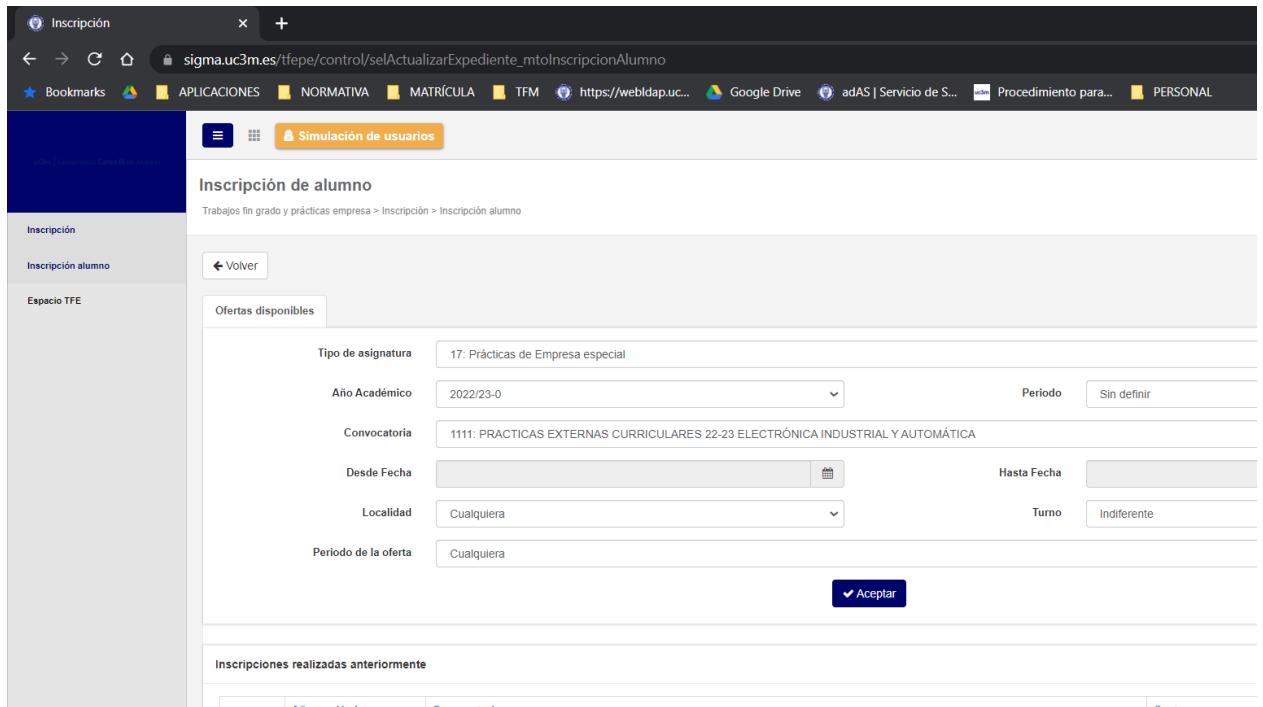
Inscripción

sigma.uc3m.es/tfepe/control/selActualizarExpediente_mtoInscripcionAlumno

Bookmarks APLICACIONES NORMATIVA MATRÍCULA TFM https://webldap.uc... Google Drive adAS | Servicio de S... Procedimiento para... PERSONAL

Simulación de usuarios

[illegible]

Inscripción
Inscripción alumno
Espacio TFE

Inscripción de alumno

Trabajos fin grado y prácticas empresa > Inscripción > Inscripción alumno

Volver

Ofertas disponibles

Tipo de asignatura 17: Prácticas de Empresa especial

Año Académico 2022/23-0

Periodo Sin definir

Convocatoria 1111: PRACTICAS EXTERNAS CURRICULARES 22-23 ELECTRÓNICA INDUSTRIAL Y AUTOMÁTICA

Desde Fecha

Hasta Fecha

Localidad Cualquiera

Turno Indiferente

Periodo de la oferta Cualquiera

Aceptar

Inscripciones realizadas anteriormente